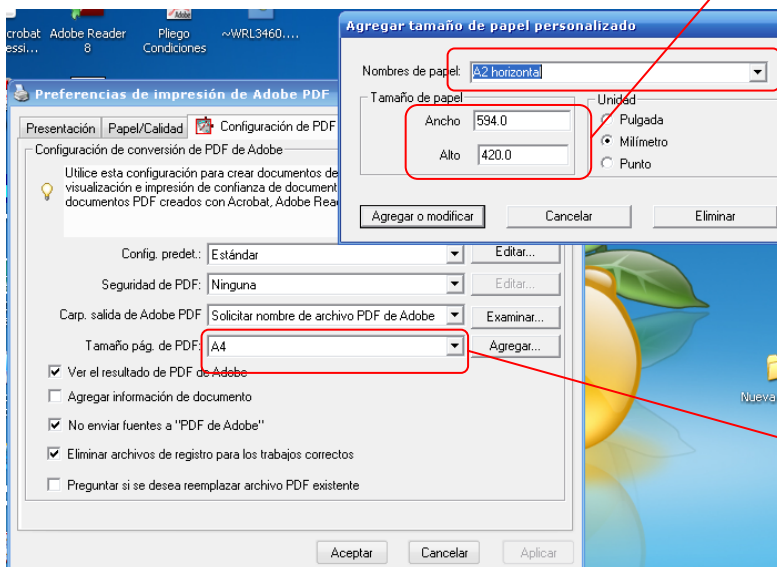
crobat essi... Adobe Reader 8
Pliego Condiciones
~WRL3460....

Agregar tamaño de papel personalizado

Nombres de papel: A2 horizontal

Tamaño de papel
Ancho 594.0
Alto 420.0

Unidad
Pulgada
Milímetro
Punto

Agregar o modificar
Cancelar
Eliminar

Preferencias de impresión de Adobe PDF

Presentación
Papel/Calidad
Configuración de PDF

Configuración de conversión de PDF de Adobe

Utilice esta configuración para crear documentos de visualización e impresión de confianza de document documentos PDF creados con Acrobat, Adobe Read

Config. predet.: Estándar
Editar...
Seguridad de PDF: Ninguna
Editar...
Carp. salida de Adobe PDF Solicitar nombre de archivo PDF de Adobe
Examinar...
Tamaño pág. de PDF: A4
Agregar...

Ver el resultado de PDF de Adobe
Agregar información de documento
No enviar fuentes a "PDF de Adobe"
Eliminar archivos de registro para los trabajos correctos
Preguntar si se desea reemplazar archivo PDF existente

Aceptar
Cancelar
Aplicar

Nueva